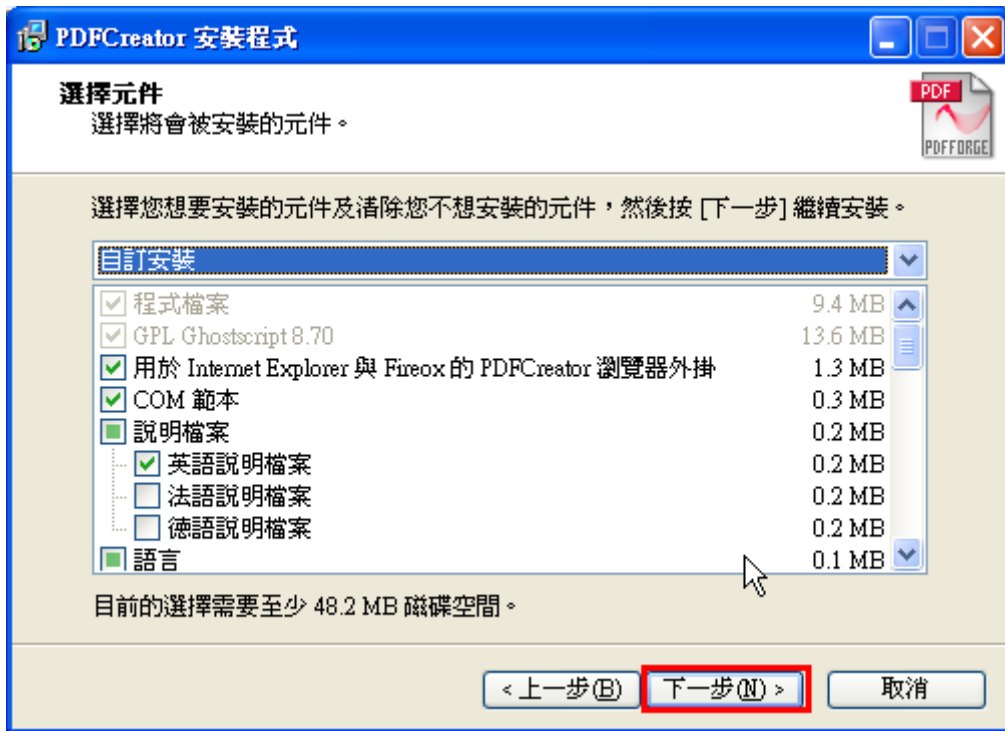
PDFCreator 安裝程式

選擇元件
選擇將會被安裝的元件。

PDF
PDFFORGE

選擇您想要安裝的元件及清除您不想安裝的元件，然後按 [下一步] 繼續安裝。

自訂安裝

| | |
|---|---|
| 程式檔案 | 9.4 MB |
| GPL Ghostscript 8.70 | 13.6 MB |
| 用於 Internet Explorer 與 Fireox 的 PDFCreator 瀏覽器外掛 | 1.3 MB |
| COM 範本 | 0.3 MB |
| 說明檔案 | 0.2 MB |
| 英語說明檔案 | 0.2 MB |
| 法語說明檔案 | 0.2 MB |
| 德語說明檔案 | 0.2 MB |
| 語言 | 0.1 MB |

目前的選擇需要至少 48.2 MB 磁碟空間。

< 上一步(B)　下一步(N) >　取消